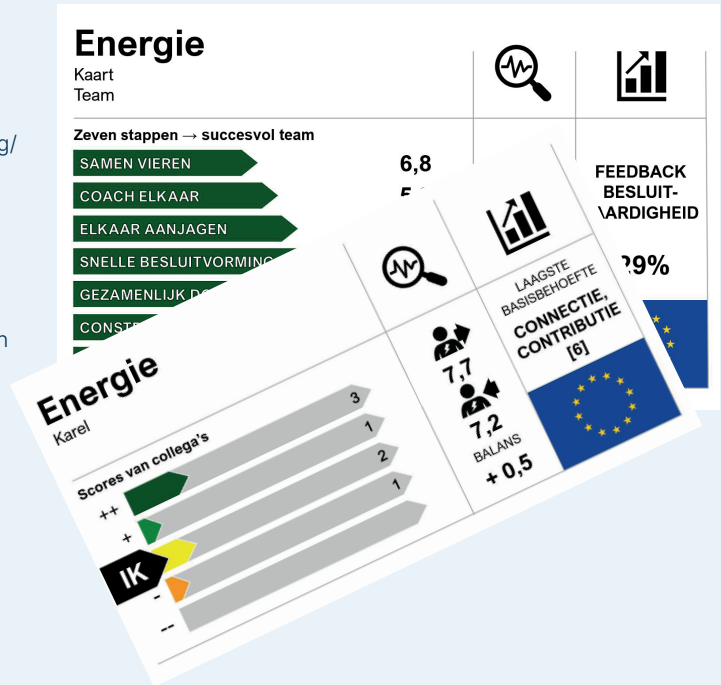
g/

n

Energie
Kaart
Team

Zeven stappen → succesvol team

SAMEN VIEREN
6,8

COACH ELKAAR
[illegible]

ELKAAR AANJAGEN

SNELLE BESLUITVORMING

GEZAMENLIJK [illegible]

CONST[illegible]

FEEDBACK
BESLUIT-
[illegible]ARDIGHEID

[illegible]9%

Energie
Karel

Scores van collega's

++
+
IK
-
--

3
1
2
1

7,7
7,2
BALANS
+ 0,5

LAAGSTE
BASISBEHOEFTE
CONNECTIE,
CONTRIBUTIE
[6]